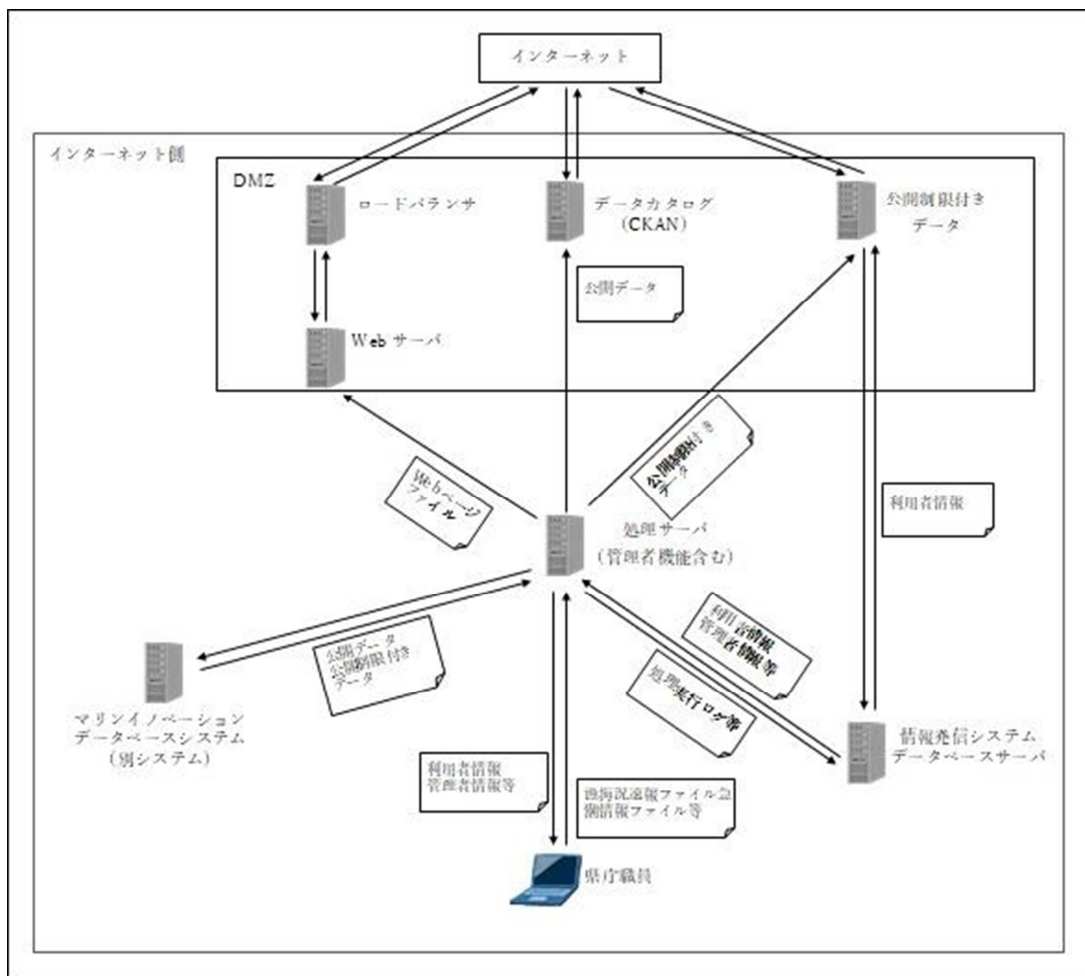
インターネット

インターネット側

DMZ

ロードバランサ

データカタログ（CKAN）

公開制限付きデータ

公開データ

Web サーバ

Webページファイル

公開制限付きデータ

処理サーバ（管理者機能含む）

利用者情報

公開データ
公開制限付きデータ

利用者情報
管理者情報等

処理実行ログ等

マリンイノベーションデータベースシステム（別システム）

情報発信システムデータベースサーバ

利用者情報
管理者情報等

漁海況速報ファイル急潮情報ファイル等

県庁職員